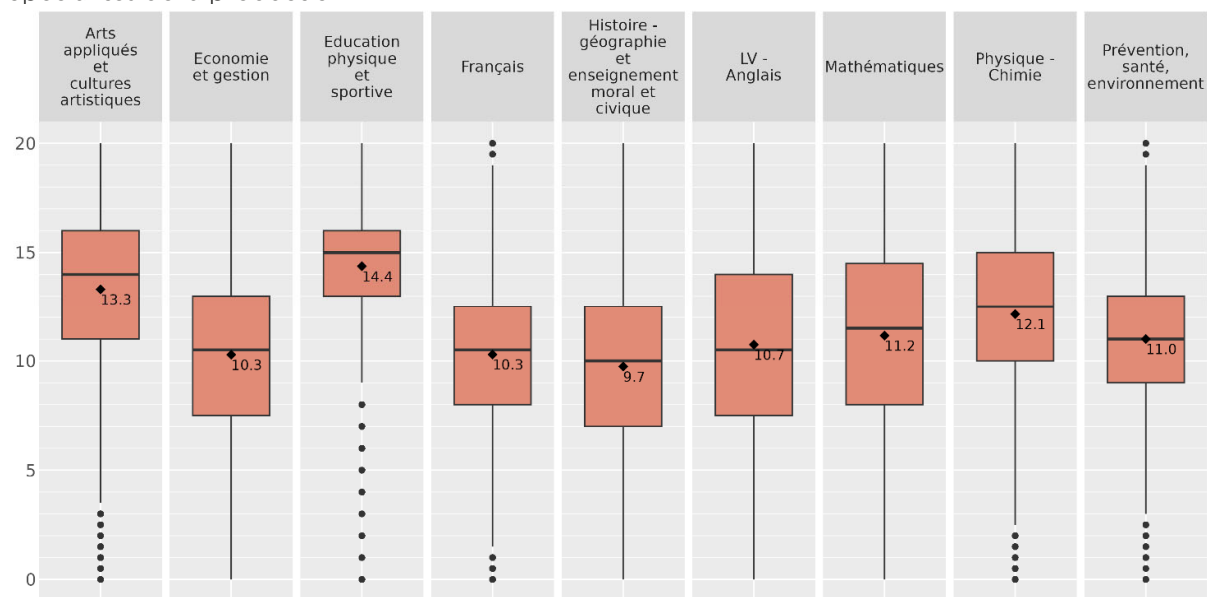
Arts appliqués et cultures artistiques

Economie et gestion

Education physique et sportive

Français

Histoire - géographie et enseignement moral et civique

LV - Anglais

Mathématiques

Physique - Chimie

Prévention, santé, environnement

20
15
10
5
0

13.3
10.3
14.4
10.3
9.7
10.7
11.2
12.1
11.0